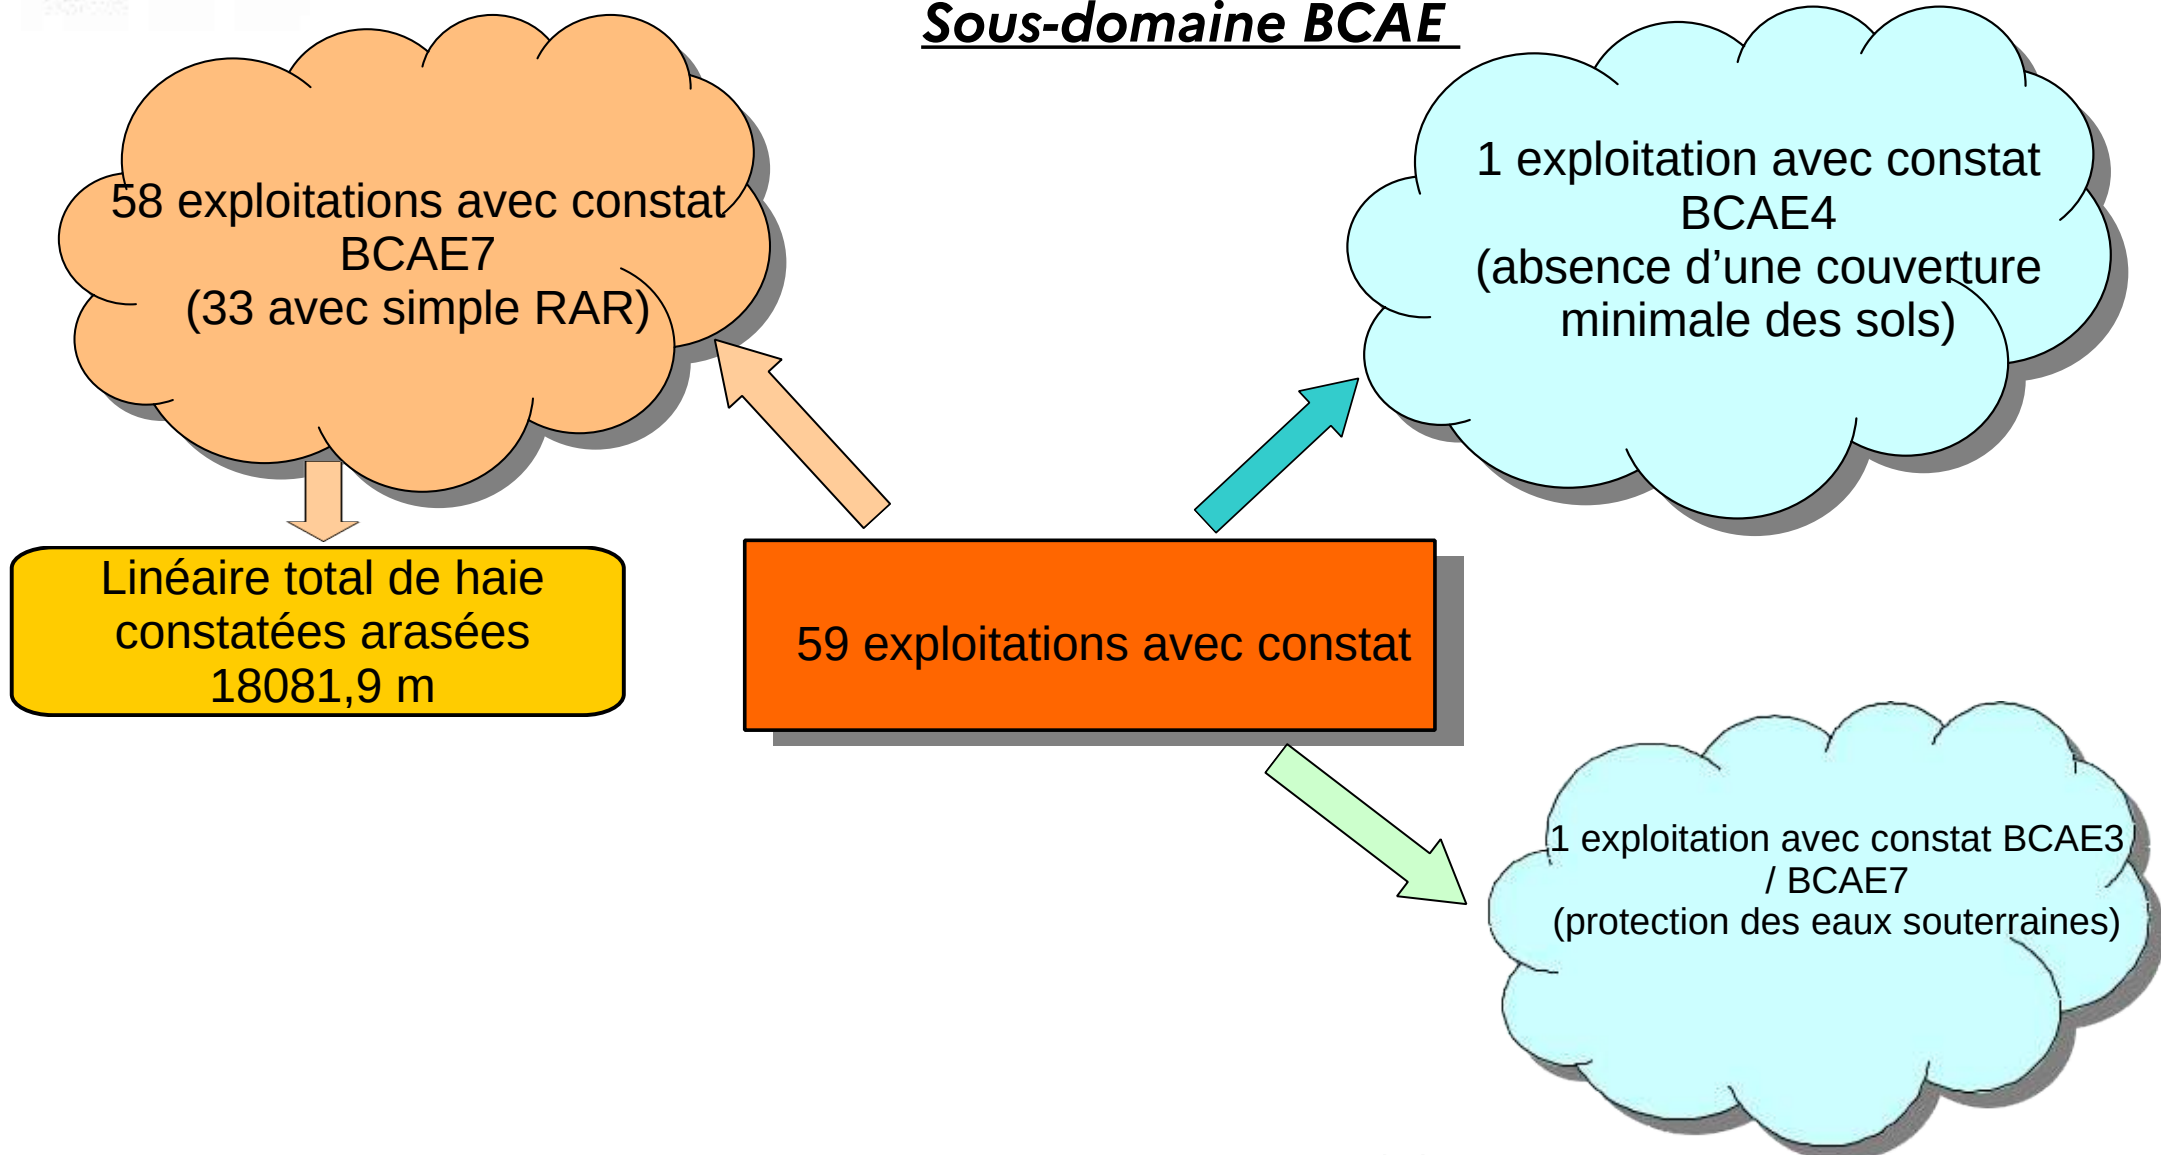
Sous-domaine BCAE

58 exploitations avec constat BCAE7
(33 avec simple RAR)

1 exploitation avec constat BCAE4
(absence d’une couverture minimale des sols)

Linéaire total de haie constatées arasées 18081,9 m

59 exploitations avec constat

1 exploitation avec constat BCAE3 / BCAE7
(protection des eaux souterraines)